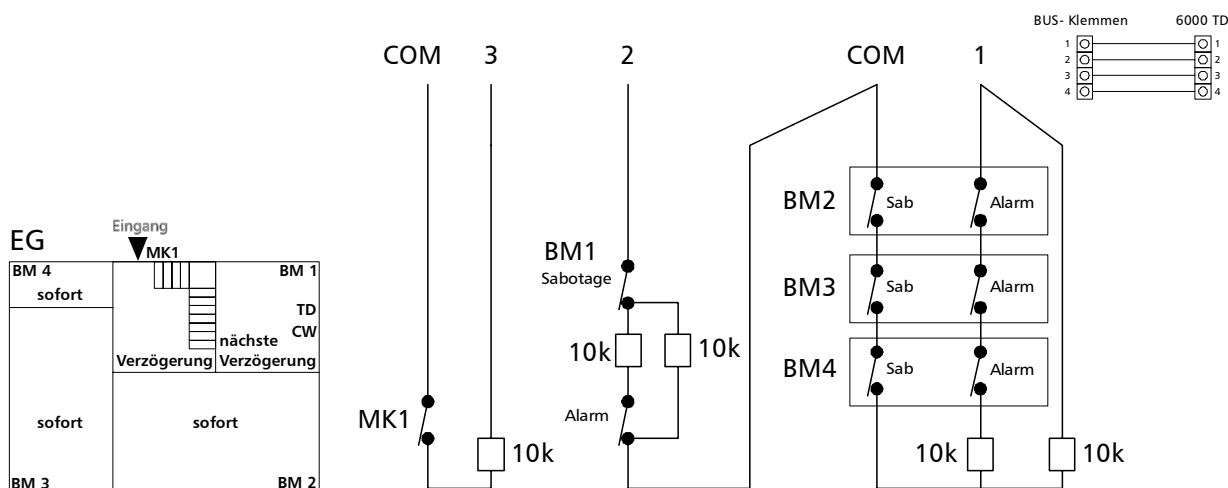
BUS- Klemmen
6000 TD
1 1
2 2
3 3
4 4

COM 3 2 COM 1

EG
Eingang
MK1
BM 4
sofort
BM 1
TD
CW
nächste
Verzögerung
Verzögerung
sofort
sofort
BM 3
BM 2

BM1
Sabotage
10k
10k
Alarm

MK1
10k

BM2
Sab
Alarm
BM3
Sab
Alarm
BM4
Sab
Alarm
10k
10k